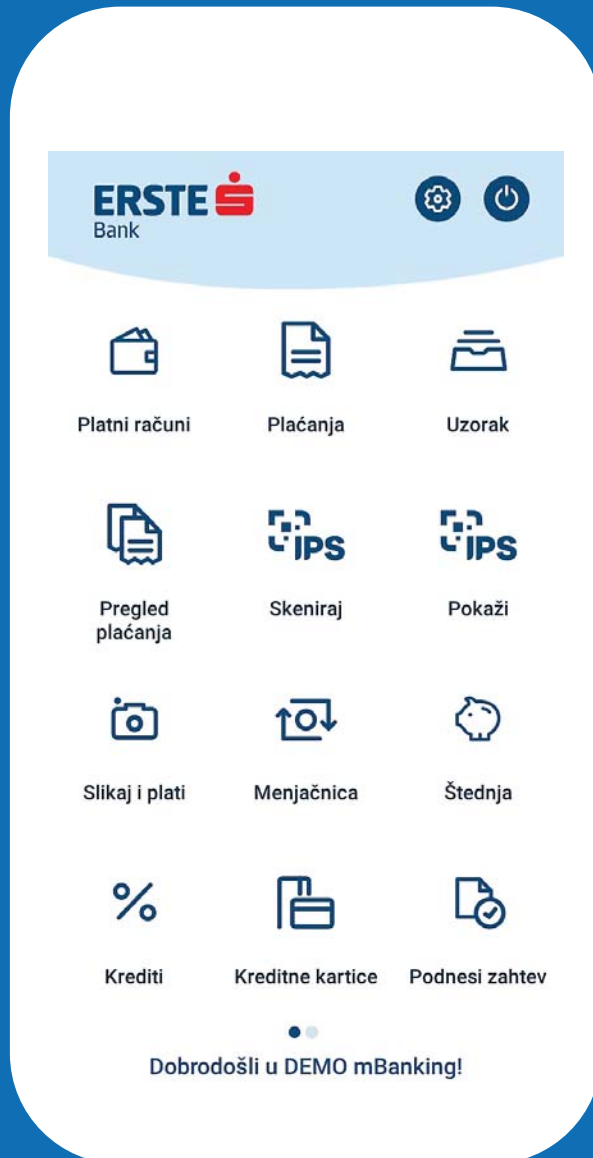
ERSTE
Bank

Platni računi

Plaćanja

Uzorak

Pregled plaćanja

IPS

Skeniraj

IPS

Pokaži

Slikaj i plati

Menjačnica

Štednja

%

Krediti

Kreditne kartice

Podnesi zahtev

Dobrodošli u DEMO mBanking!